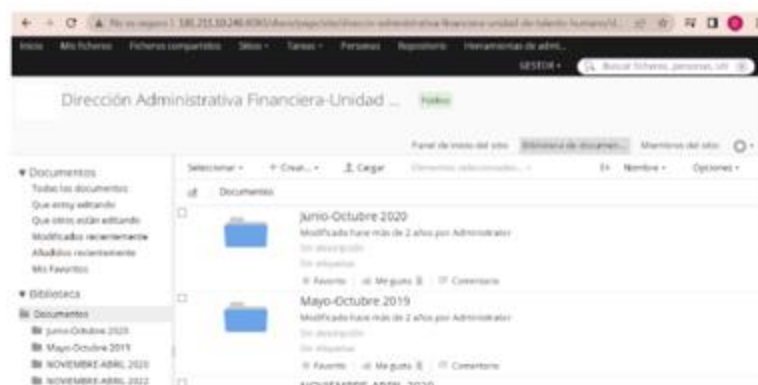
No es seguro | 181.211.10.246:8080/share/page/site/direccion-administrativa-financiera-unidad-de-talento-humano/d...

Inicio Mis ficheros Ficheros compartidos Sitios Tareas Personas Repositorio Herramientas de admi...

GESTOR Buscar ficheros, personas, sit

Dirección Administrativa Financiera-Unidad ... Público

Panel de inicio del sitio Biblioteca de documen... Miembros del sitio

▾ Documentos
Todos los documentos
Que estoy editando
Que otros están editando
Modificados recientemente
Añadidos recientemente
Mis Favoritos

▾ Biblioteca
Documentos
Junio-Octubre 2020
Mayo-Octubre 2019
NOVIEMBRE-ABRIL 2020
NOVIEMBRE-ABRIL 2022

Seleccionar ▾ + Crear... ▾ Cargar Elementos seleccionados... ▾ Nombre ▾ Opciones ▾

Documentos

Junio-Octubre 2020
Modificado hace más de 2 años por Administrator
Sin descripción
Sin etiquetas
Favorito Me gusta 0 Comentario

Mayo-Octubre 2019
Modificado hace más de 2 años por Administrator
Sin descripción
Sin etiquetas
Favorito Me gusta 0 Comentario

NOVIEMBRE-ABRIL 2020